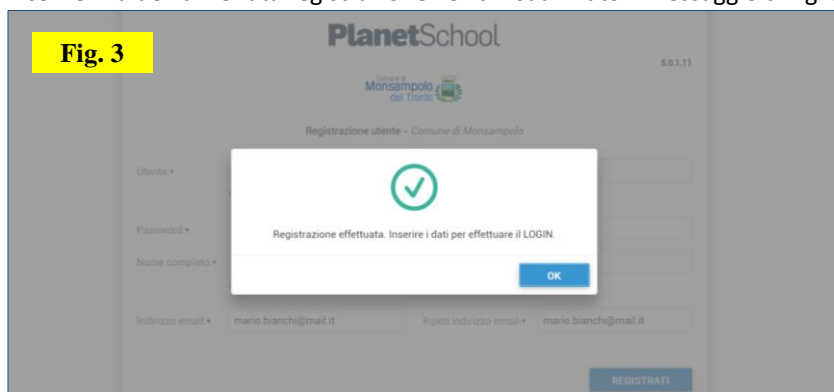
Fig. 3

PlanetSchool

5.0.1.11

Comune di
Monsampolo
del Tronto

Registrazione utente - Comune di Monsampolo

Utente •

Password •

Nome completo •

Registrazione effettuata. Inserire i dati per effettuare il LOGIN.

OK

Indirizzo email • mario.bianchi@mail.it

Ripeti indirizzo email • mario.bianchi@mail.it

REGISTRATI